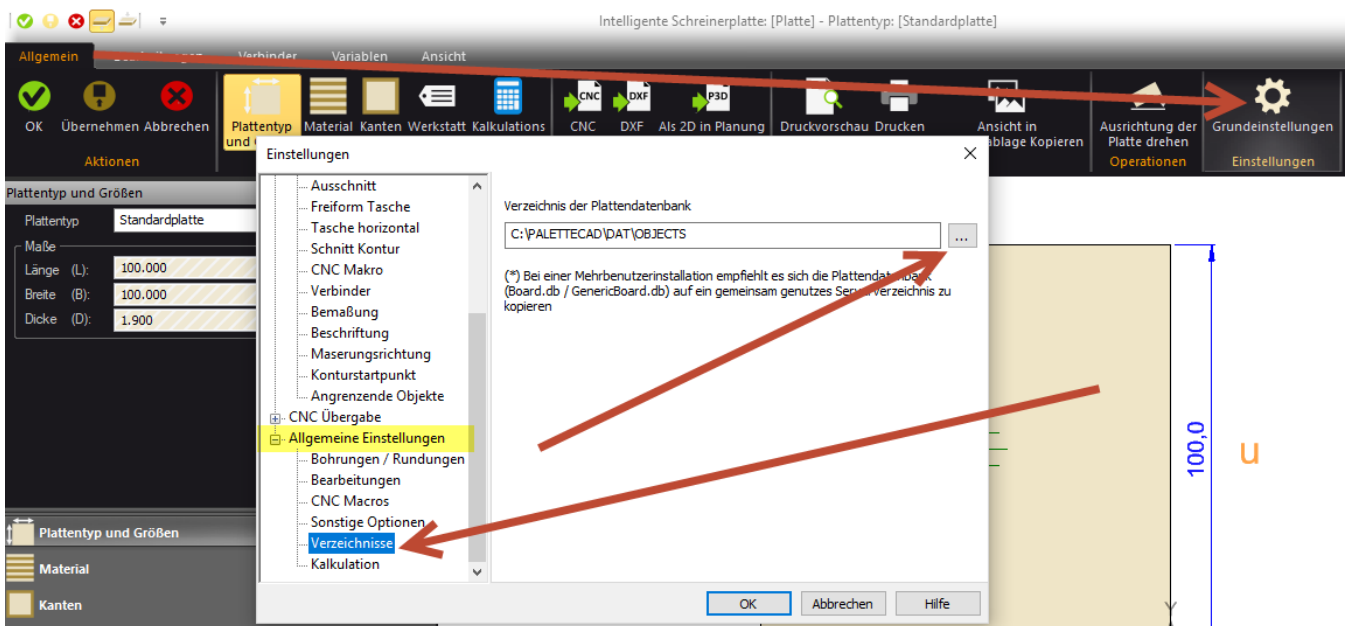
Intelligente Schreinerplatte: [Platte] - Plattentyp: [Standardplatte]

Allgemein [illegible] Verbinder Variablen Ansicht

OK Übernehmen Abbrechen
Aktionen

Plattentyp und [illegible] Material Kanten Werkstatt Kalkulations CNC DXF Als 2D in Planung Druckvorschau Drucken Ansicht in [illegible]ablage Kopieren Ausrichtung der Platte drehen Grundeinstellungen
Operationen Einstellungen

Plattentyp und Größen
Plattentyp Standardplatte
Maße
Länge (L): 100.000
Breite (B): 100.000
Dicke (D): 1.900

Einstellungen

Ausschnitt
Freiform Tasche
Tasche horizontal
Schnitt Kontur
CNC Makro
Verbinder
Bemaßung
Beschriftung
Maserungsrichtung
Konturstartpunkt
Angrenzende Objekte
CNC Übergabe
Allgemeine Einstellungen
Bohrungen / Rundungen
Bearbeitungen
CNC Macros
Sonstige Optionen
Verzeichnisse
Kalkulation

Verzeichnis der Plattendatenbank
C:\PALETTECAD\DAT\OBJECTS ...

(*) Bei einer Mehrbenutzerinstallation empfiehlt es sich die Plattendat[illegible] (Board.db / GenericBoard.db) auf ein gemeinsam genutzes Serv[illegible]verzeichnis zu kopieren

OK Abbrechen Hilfe

Plattentyp und Größen
Material
Kanten

100,0
u